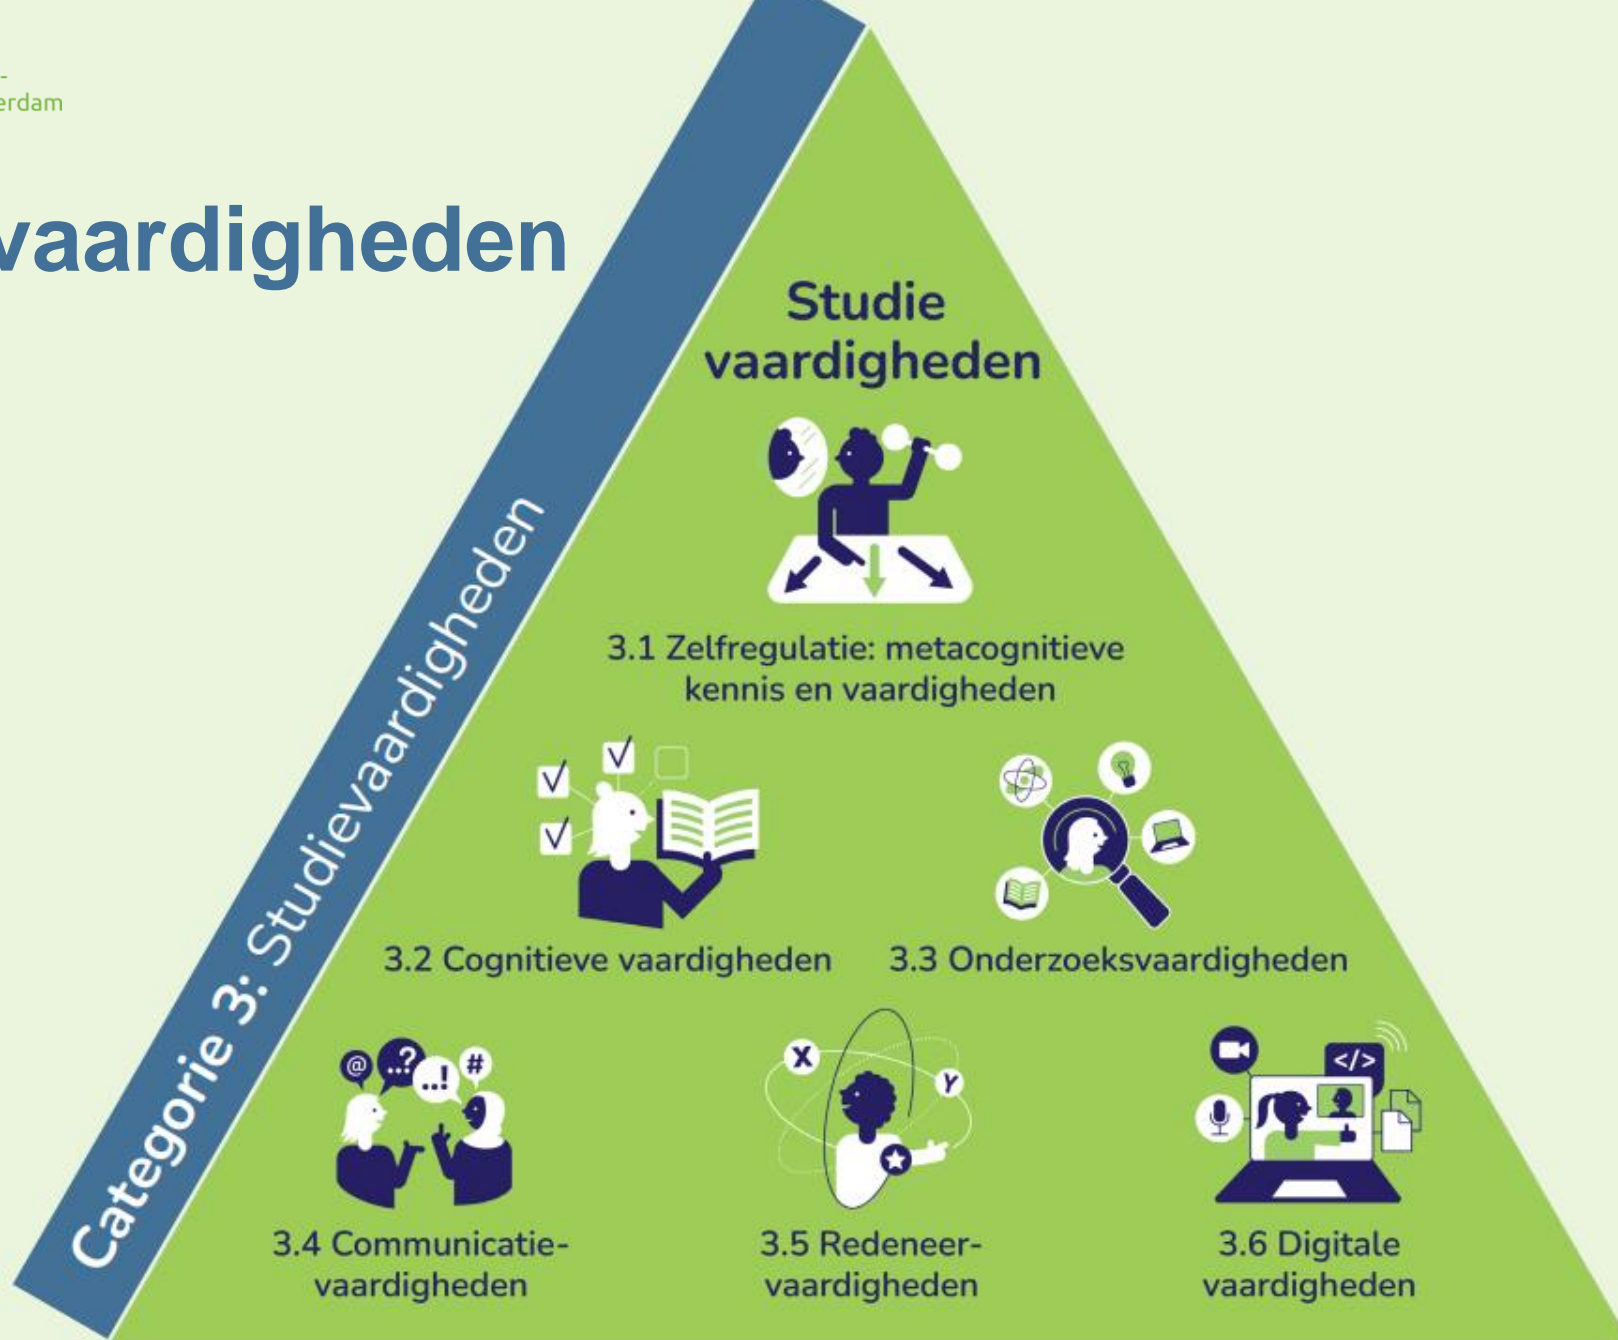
-
erdam

vaardigheden

Categorie 3: Studievaardigheden

Studie vaardigheden

3.1 Zelfregulatie: metacognitieve kennis en vaardigheden

3.2 Cognitieve vaardigheden

3.3 Onderzoeksvaardigheden

3.4 Communicatievaardigheden

3.5 Redeneervaardigheden

3.6 Digitale vaardigheden